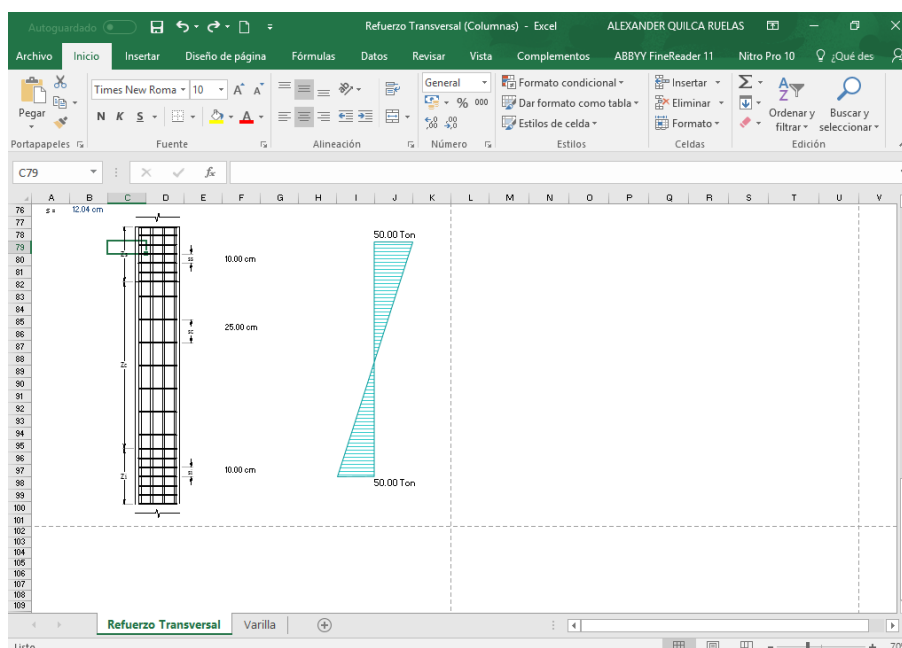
Autoguardado Refuerzo Transversal (Columnas) - Excel ALEXANDER QUILCA RUELAS

Archivo Inicio Insertar Diseño de página Fórmulas Datos Revisar Vista Complementos ABBYY FineReader 11 Nitro Pro 10 ¿Qué des

Pegar Times New Roma 10 N K S General % 000 Formato condicional Dar formato como tabla Estilos de celda Insertar Eliminar Formato Ordenar y filtrar Buscar y seleccionar

Portapapeles Fuente Alineación Número Estilos Celdas Edición

C79 $f_x$

A B C D E F G H I J K L M N O P Q R S T U V

76 77 78 79 80 81 82 83 84 85 86 87 88 89 90 91 92 93 94 95 96 97 98 99 100 101 102 103 104 105 106 107 108 109

s = 12.04 cm

50.00 Ton

10.00 cm

25.00 cm

10.00 cm

50.00 Ton

Refuerzo Transversal Varilla

Listo